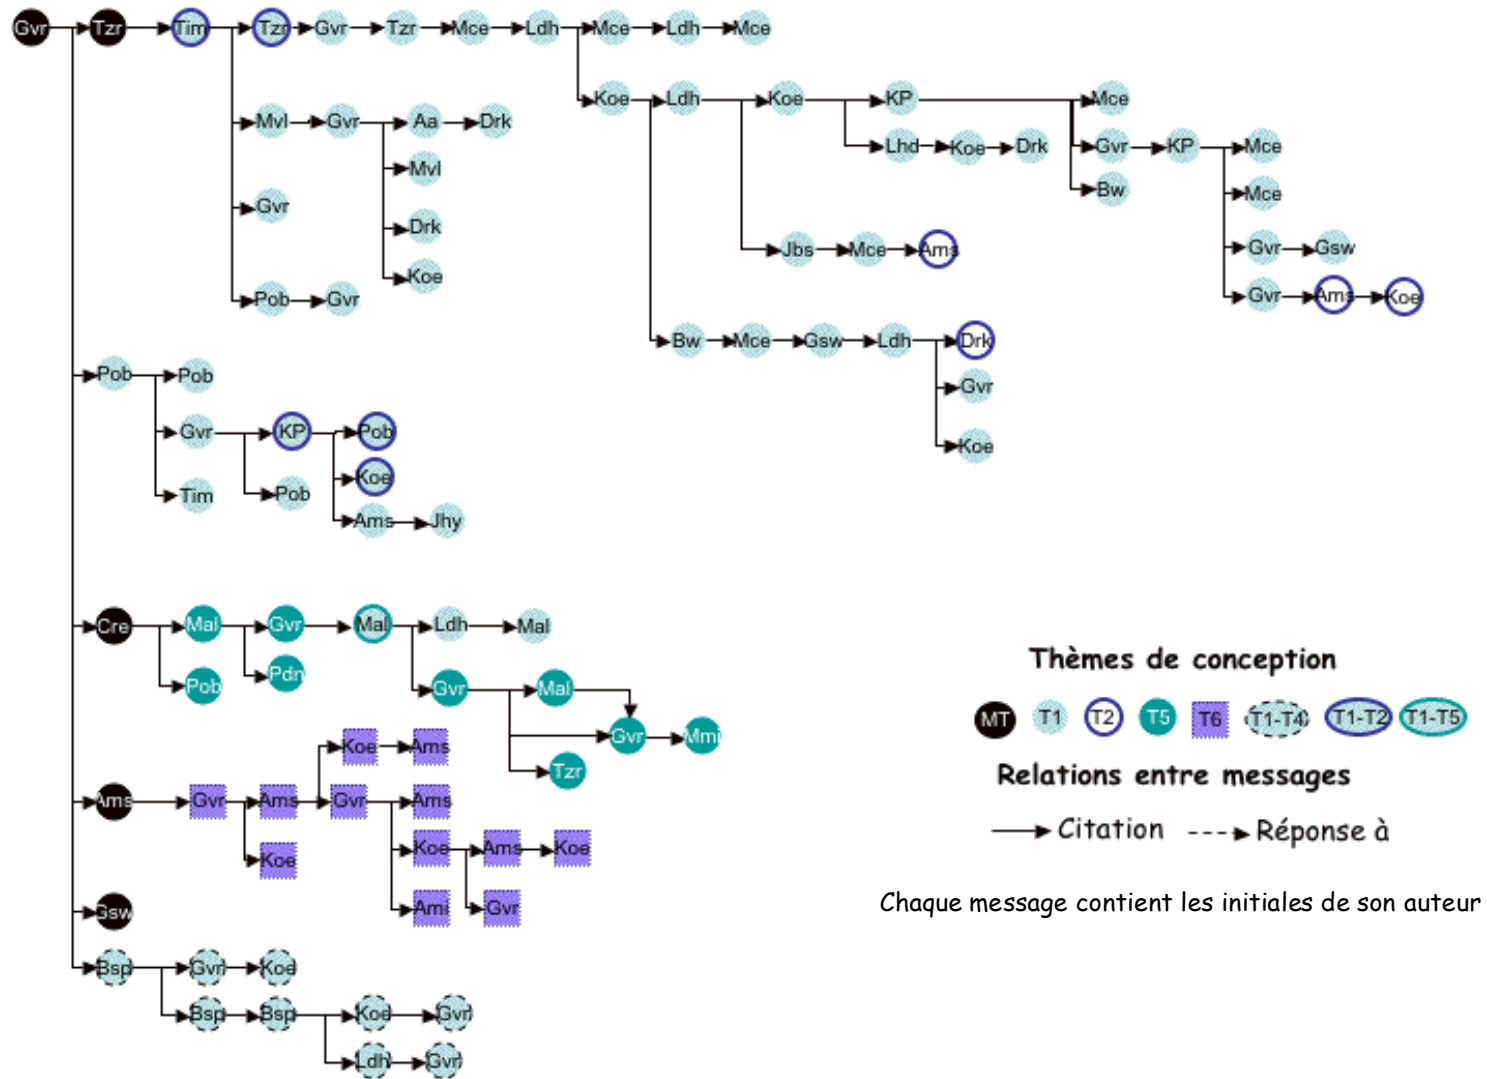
Gvr Tzr Tim Tzr Gvr Tzr Mce Ldh Mce Ldh Mce

Koe Ldh Koe KP Mce

Gvr KP Mce

Bw

Lhd Koe Drk

Mce

Gvr Gsw

Gvr Ams Koe

Jbs Mce Ams

Bw Mce Gsw Ldh Drk

Gvr

Koe

Mvl Gvr Aa Drk

Mvl

Drk

Koe

Gvr

Pob Gvr

Pob Pob

Gvr KP Pob

Koe

Ams Jhy

Pob

Tim

Cre Mal Gvr Mal Ldh Mal

Pob Pdn

Gvr Mal

Gvr Mmi

Tzr

Ams Gvr Ams Gvr Ams

Koe Ams

Koe

Koe Ams Koe

Ami Gvr

Gsw

Bsp Gvr Koe

Bsp Bsp Koe Gvr

Ldh Gvr

Thèmes de conception

MT T1 T2 T5 T6 T1-T4 T1-T2 T1-T5

Relations entre messages

Citation Réponse à

Chaque message contient les initiales de son auteur